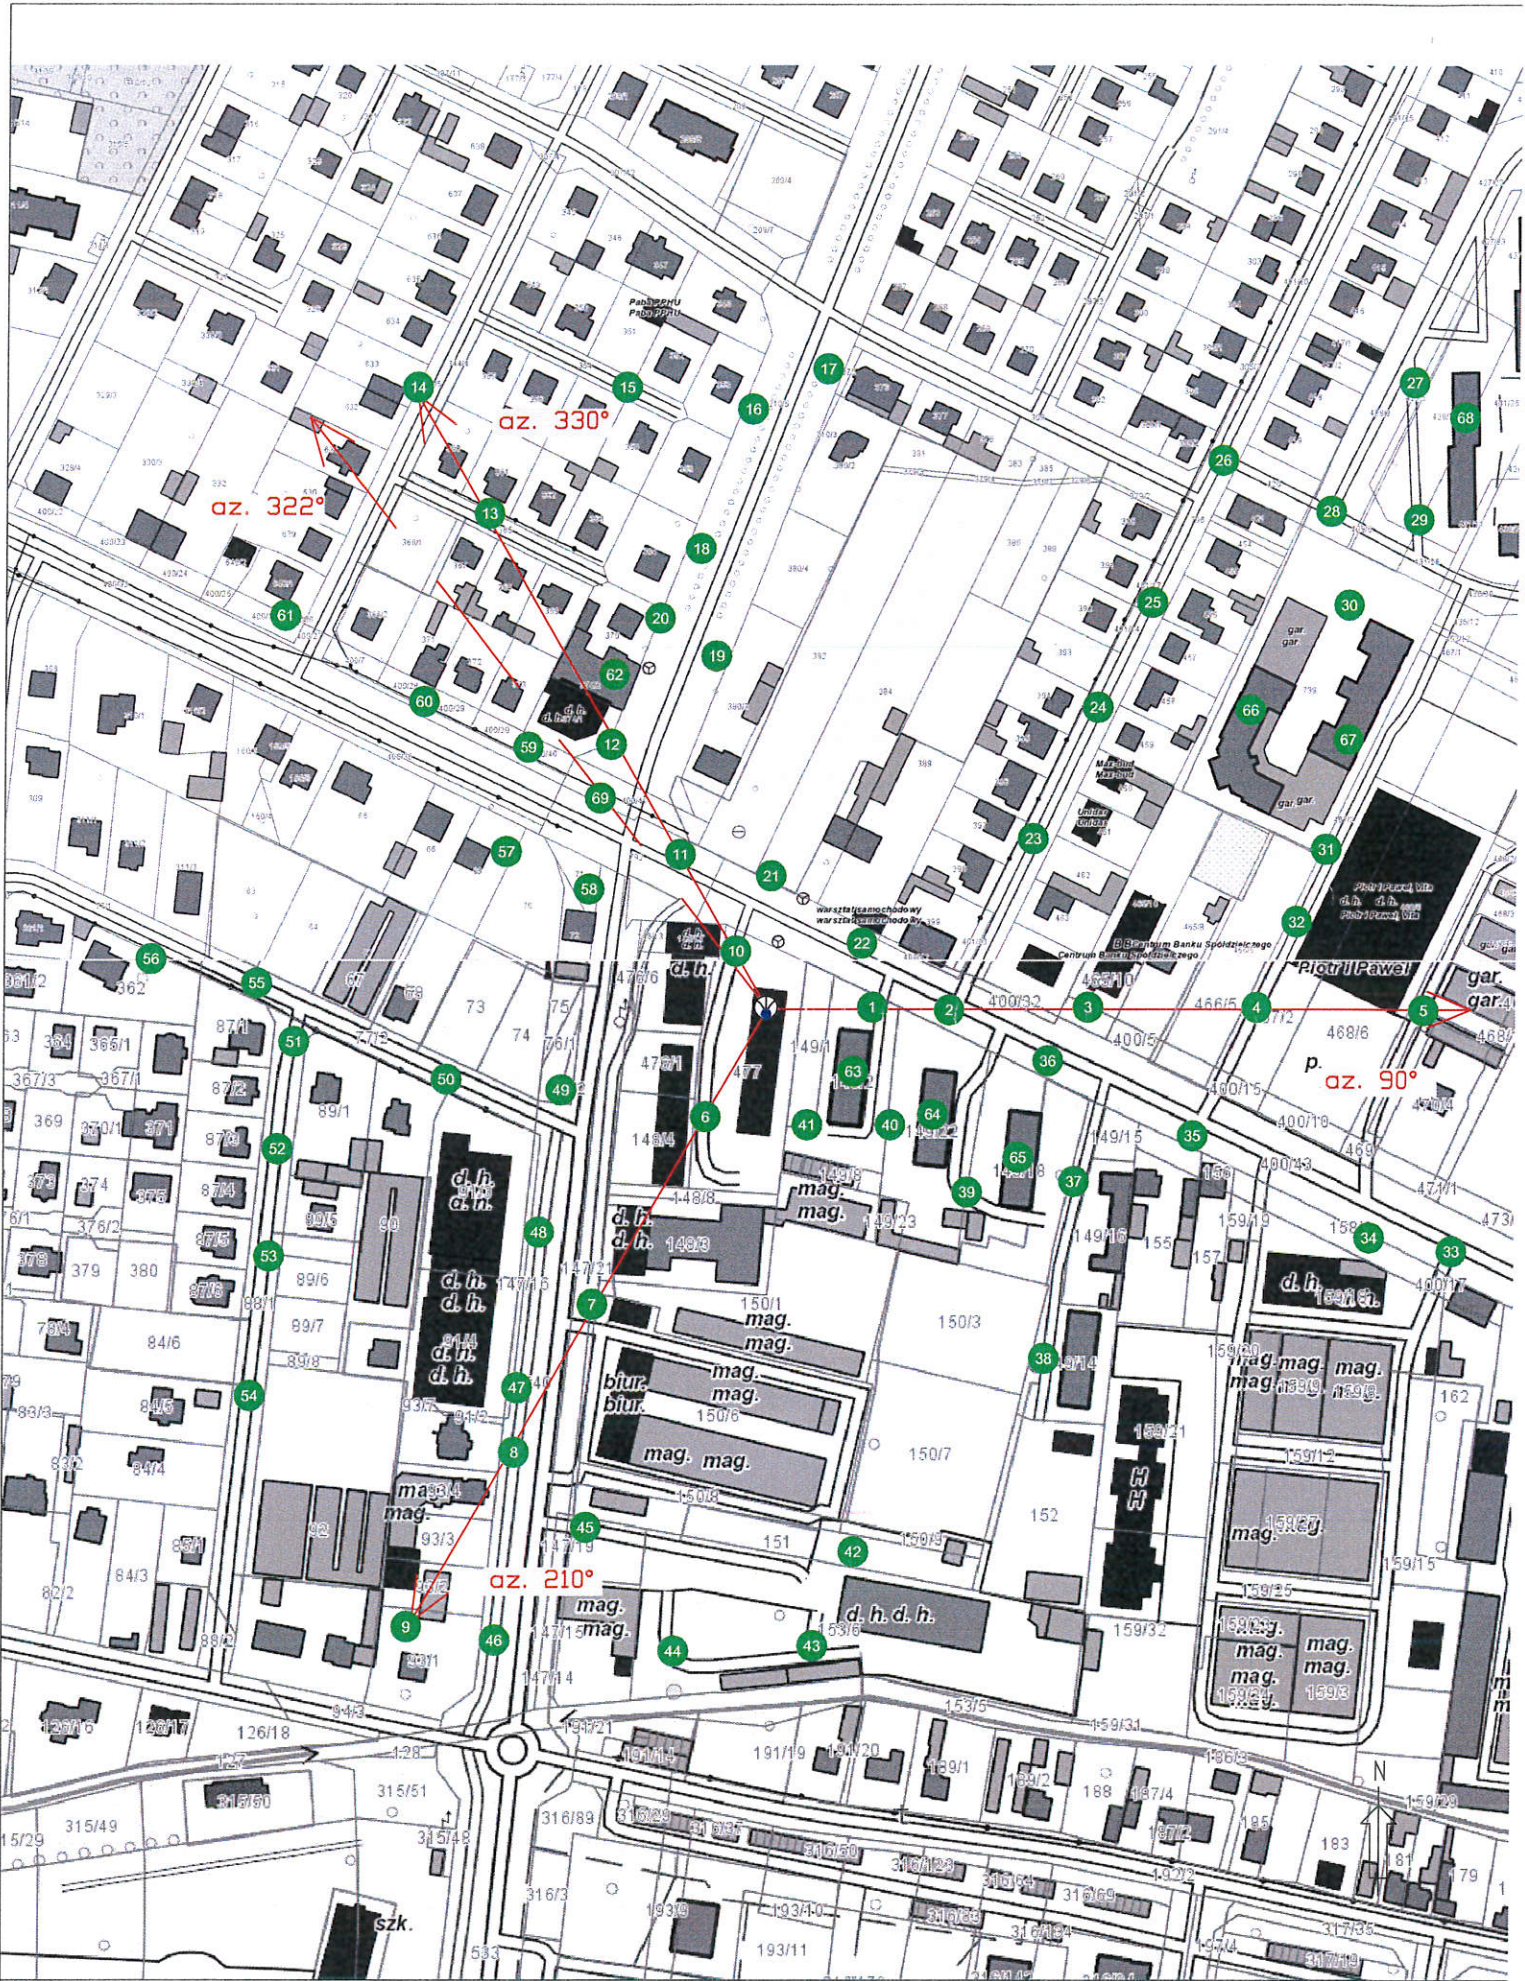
az. 330°
az. 322°
az. 90°
az. 210°

1 2 3 4 5 6 7 8 9 10 11 12 13 14 15 16 17 18 19 20 21 22 23 24 25 26 27 28 29 30 31 32 33 34 35 36 37 38 39 40 41 42 43 44 45 46 47 48 49 50 51 52 53 54 55 56 57 58 59 60 61 62 63 64 65 66 67 68 69

Piotr i Paweł
gar.
gar.
468/6
p.
400/32
466/5
400/5
400/15
400/18
400/13
471/1
473
469
158
159/19
155
157
400/17
162
d. h.
mag.
mag.
159/12
159/15
159/25
159/32
159/31
159/3
152
150/7
150/3
150/1
150/6
150/8
150/9
151
d. h. d. h.
53/6
153/5
149/1
149/15
149/16
149/8
149/3
149/23
148/4
148/8
147/21
147/19
147/15
147/14
147/16
d. h.
biur.
477
476/6
476/1
75
74
73
76/1
67
68
362
361/2
364
365/1
367/3
367/1
369
370/1
371
373
374
376/2
376
378
379
380
87/1
87/2
87/3
87/4
87/5
87/6
89/1
89/5
89/6
89/7
89/8
90
91/4
92
93/3
93/4
94/2
86/1
84/6
84/5
84/4
84/3
82/2
88/2
88/3
126/16
126/17
126/18
127
128
126/18
315/50
315/51
315/49
315/48
315/29
316/89
316/3
316/28
316/50
316/23
316/51
316/69
316/134
193/8
193/10
193/11
191/21
191/14
191/19
191/20
189/1
189/2
188
187/4
187/3
186/3
185
183
181
179
159/29
192/3
317/33
317/19
szk.
533
warsztat samochodowy
Centrum Banku Spółdzielczego
N